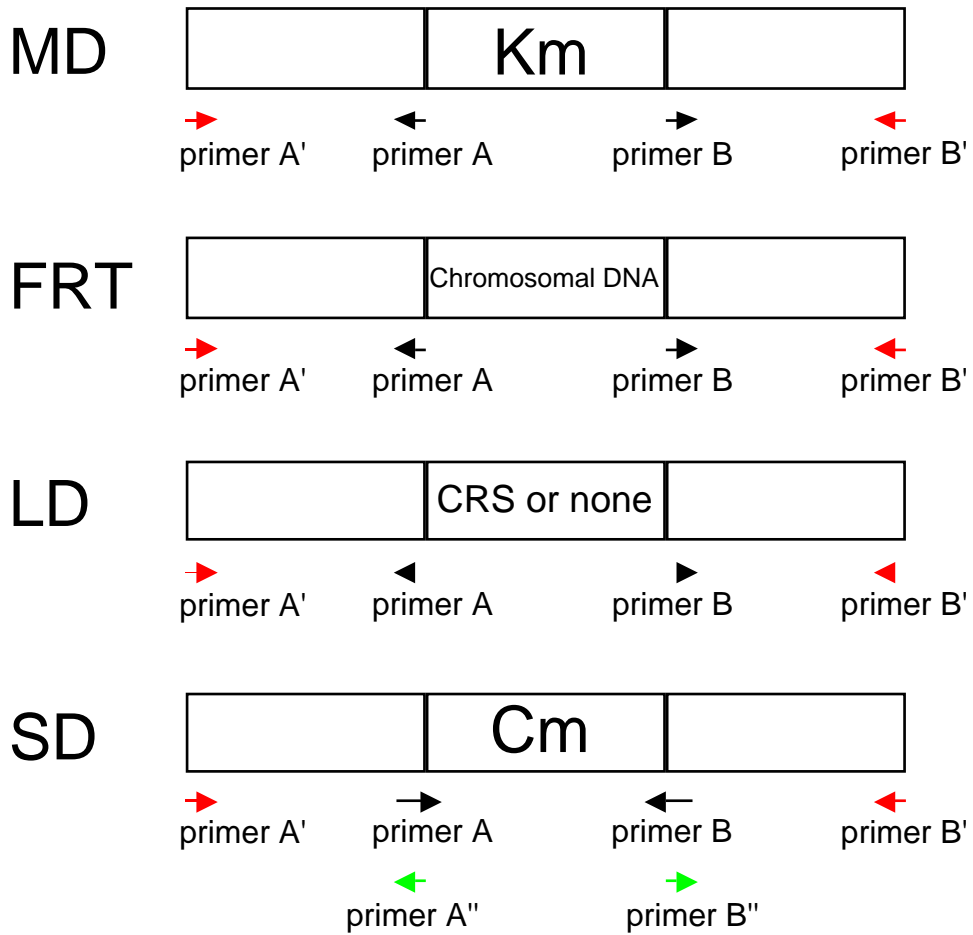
MD

Km

primer A'
primer A
primer B
primer B'

FRT

Chromosomal DNA

primer A'
primer A
primer B
primer B'

LD

CRS or none

primer A'
primer A
primer B
primer B'

SD

Cm

primer A'
primer A
primer B
primer B'

primer A''
primer B''